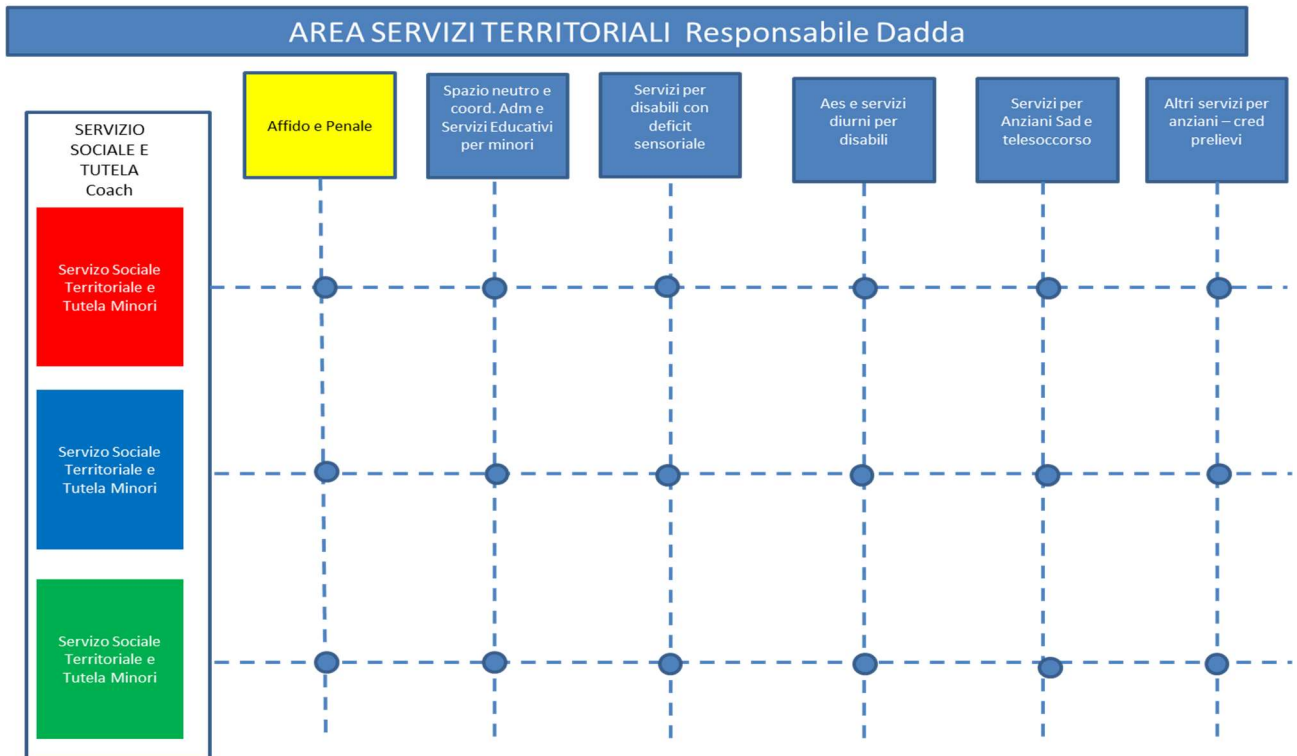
AREA SERVIZI TERRITORIALI Responsabile Dadda

SERVIZIO SOCIALE E TUTELA Coach

Affido e Penale

Spazio neutro e coord. Adm e Servizi Educativi per minori

Servizi per disabili con deficit sensoriale

Aes e servizi diurni per disabili

Servizi per Anziani Sad e telesoccorso

Altri servizi per anziani – cred prelievi

Servizo Sociale Territoriale e Tutela Minori

Servizo Sociale Territoriale e Tutela Minori

Servizo Sociale Territoriale e Tutela Minori